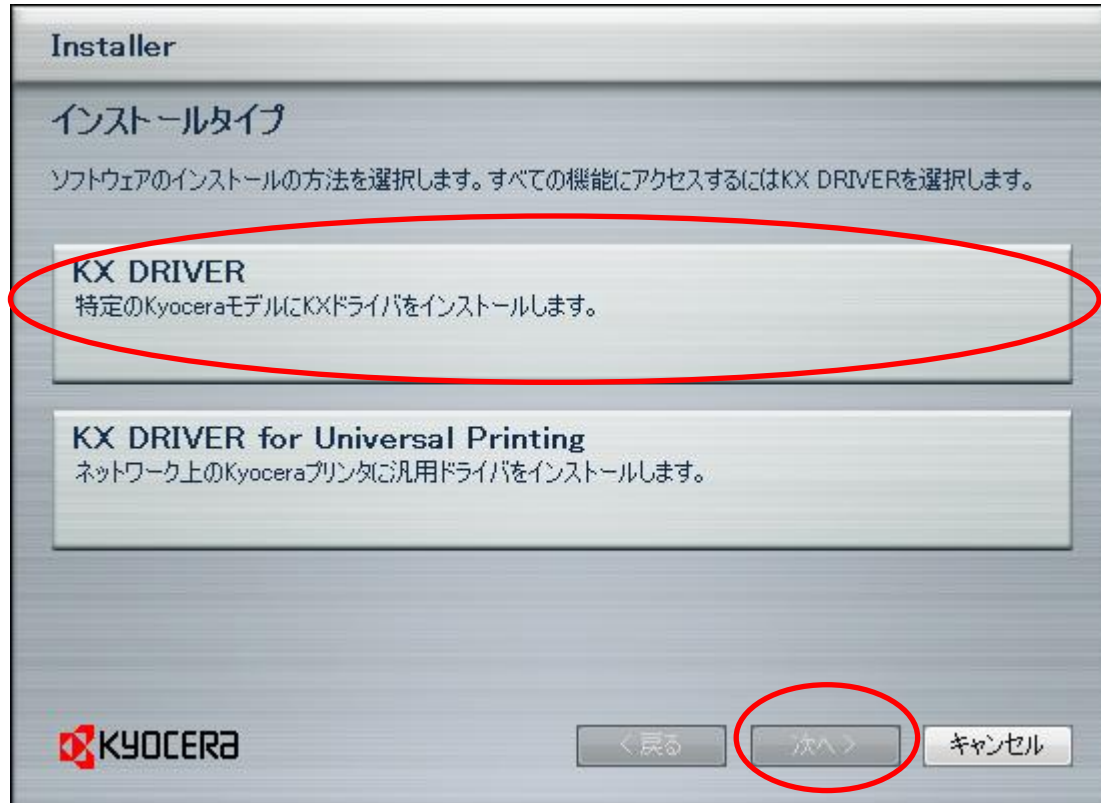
Installer

インストールタイプ

ソフトウェアのインストールの方法を選択します。すべての機能にアクセスするにはKX DRIVERを選択します。

KX DRIVER
特定のKyoceraモデルにKXドライバをインストールします。

KX DRIVER for Universal Printing
ネットワーク上のKyoceraプリンタに汎用ドライバをインストールします。

KYOCERA

< 戻る

次へ >

キャンセル